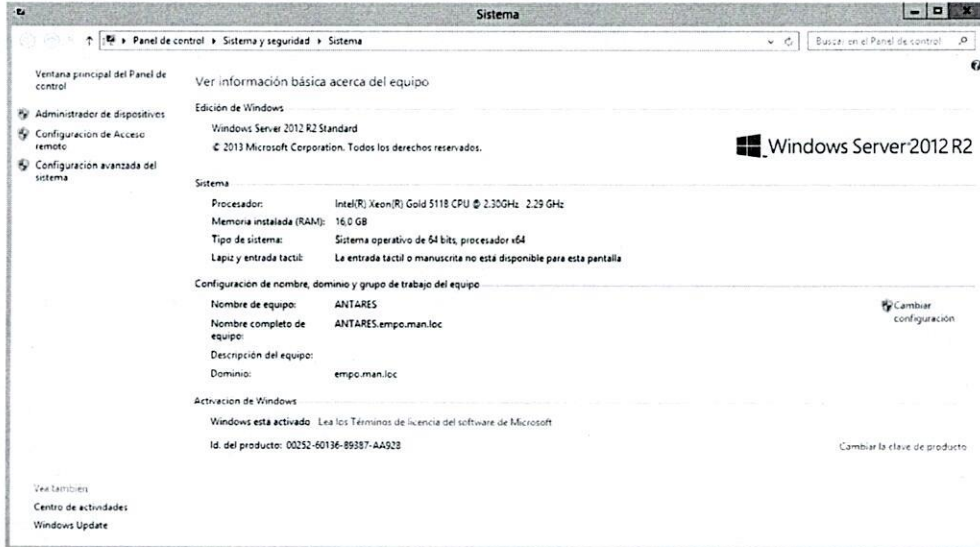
Sistema

Panel de control ▸ Sistema y seguridad ▸ Sistema

Buscar en el Panel de control

Ventana principal del Panel de control

Administrador de dispositivos

Configuración de Acceso remoto

Configuración avanzada del sistema

Ver información básica acerca del equipo

Edición de Windows

Windows Server 2012 R2 Standard

© 2013 Microsoft Corporation. Todos los derechos reservados.

Windows Server 2012 R2

Sistema

| | |
|---|---|
| Procesador: | Intel(R) Xeon(R) Gold 5118 CPU @ 2.30GHz 2.29 GHz |
| Memoria instalada (RAM): | 16,0 GB |
| Tipo de sistema: | Sistema operativo de 64 bits, procesador x64 |
| Lapiz y entrada táctil: | La entrada táctil o manuscrita no está disponible para esta pantalla |

Configuración de nombre, dominio y grupo de trabajo del equipo

| | |
|---|---|
| Nombre de equipo: | ANTARES |
| Nombre completo de equipo: | ANTARES.empo.man.loc |
| Descripción del equipo: | |
| Dominio: | empo.man.loc |

Cambiar configuración

Activacion de Windows

Windows esta activado Lea los Términos de licencia del software de Microsoft

Id. del producto: 00252-60136-89387-AA928

Cambiar la clave de producto

Vea también

Centro de actividades

Windows Update